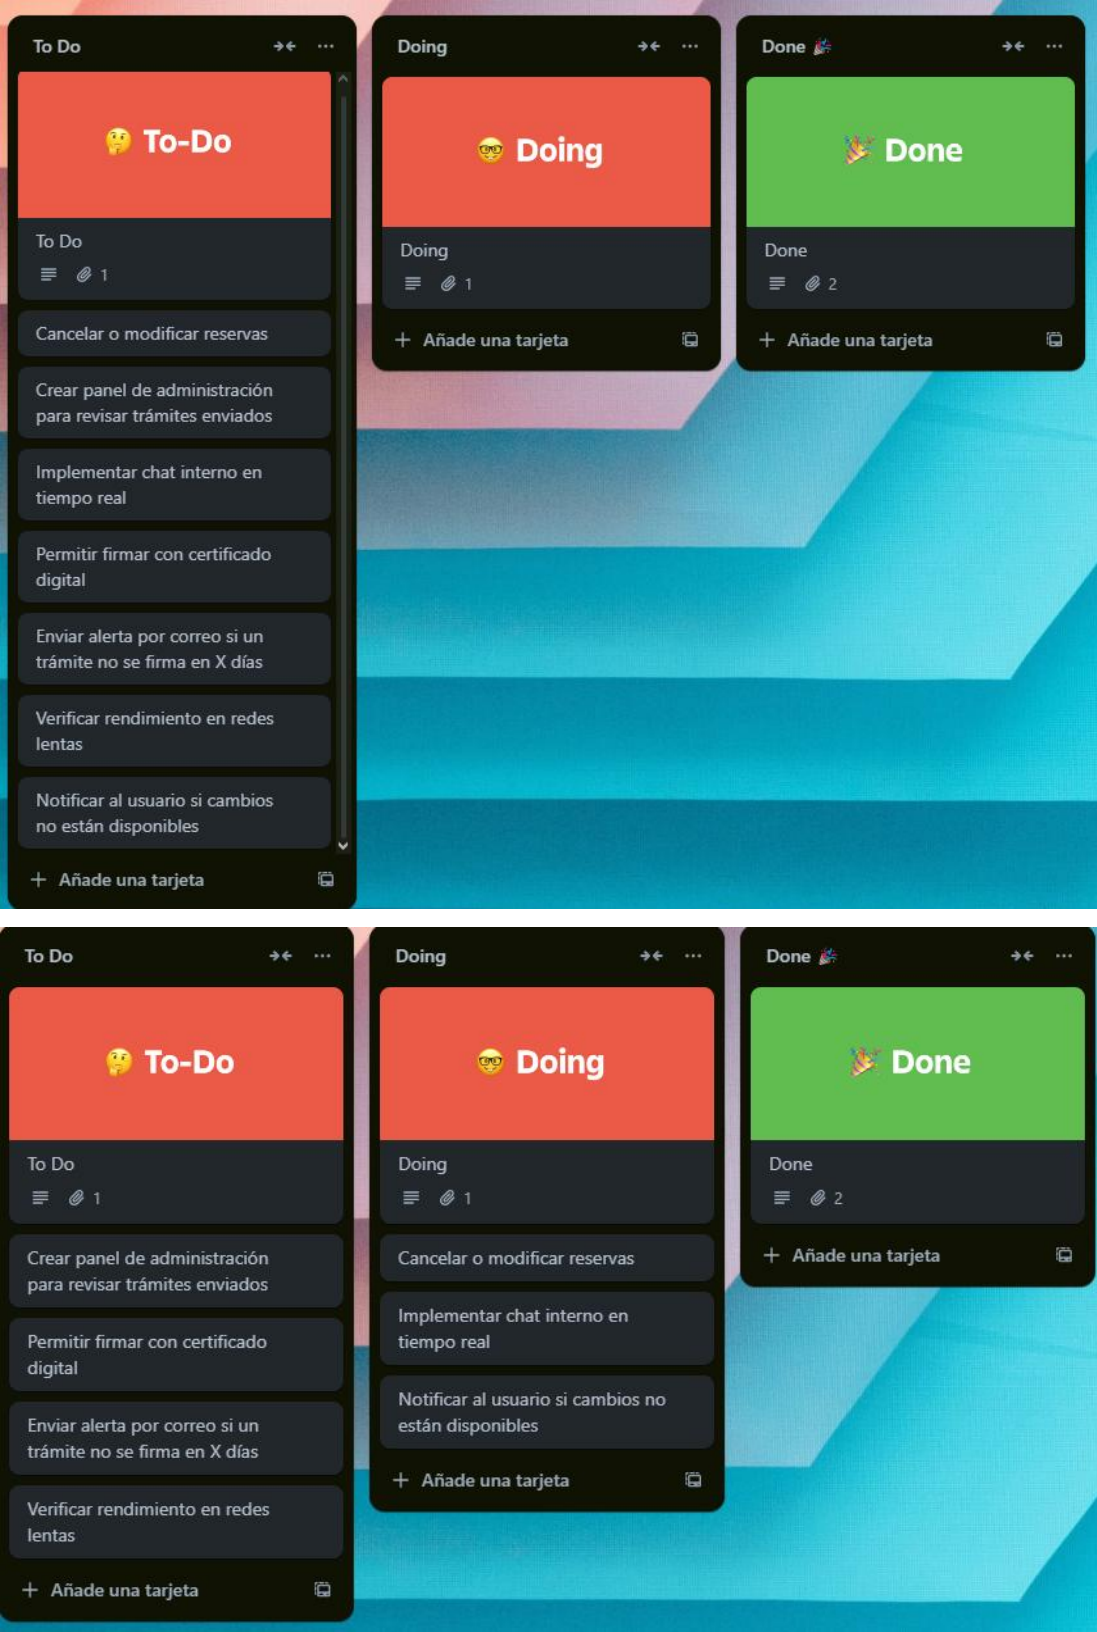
To Do

To-Do

To Do

1

Cancelar o modificar reservas

Crear panel de administración para revisar trámites enviados

Implementar chat interno en tiempo real

Permitir firmar con certificado digital

Enviar alerta por correo si un trámite no se firma en X días

Verificar rendimiento en redes lentas

Notificar al usuario si cambios no están disponibles

+ Añade una tarjeta

Doing

Doing

Doing

1

+ Añade una tarjeta

Done

Done

Done

2

+ Añade una tarjeta

To Do

To-Do

To Do

1

Crear panel de administración para revisar trámites enviados

Permitir firmar con certificado digital

Enviar alerta por correo si un trámite no se firma en X días

Verificar rendimiento en redes lentas

+ Añade una tarjeta

Doing

Doing

Doing

1

Cancelar o modificar reservas

Implementar chat interno en tiempo real

Notificar al usuario si cambios no están disponibles

+ Añade una tarjeta

Done

Done

Done

2

+ Añade una tarjeta